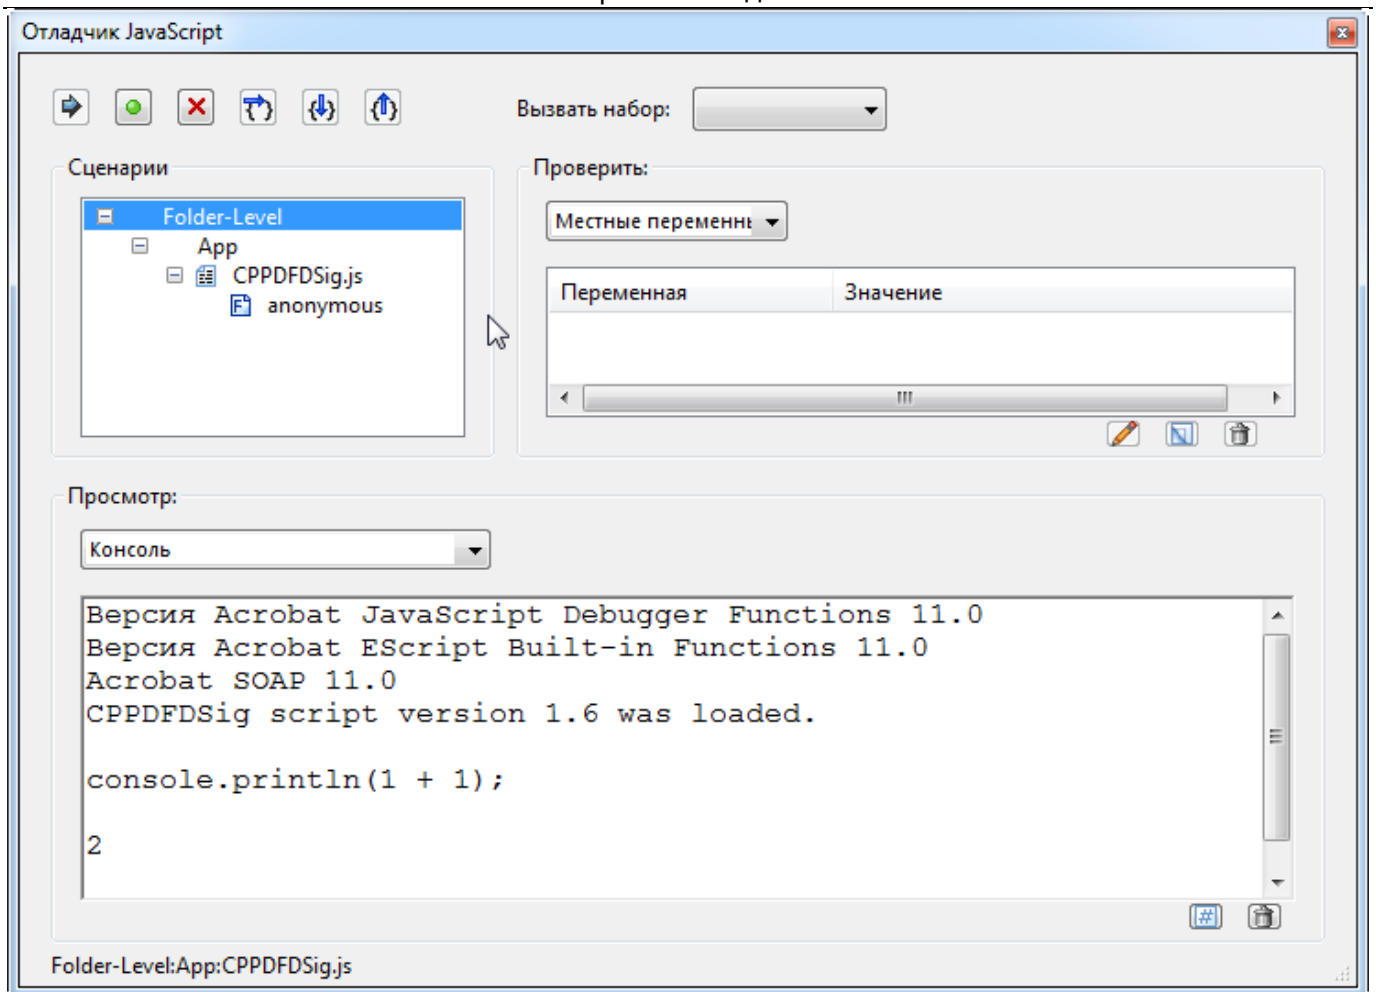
Отладчик JavaScript

Вызвать набор:

Сценарии

Folder-Level
App
CPPDFDSig.js
anonymous

Проверить:

Местные переменны

| Переменная | Значение |
|---|---|

Просмотр:

Консоль

Версия Acrobat JavaScript Debugger Functions 11.0
Версия Acrobat EScript Built-in Functions 11.0
Acrobat SOAP 11.0
CPPDFDSig script version 1.6 was loaded.

console.println(1 + 1);

2

Folder-Level:App:CPPDFDSig.js